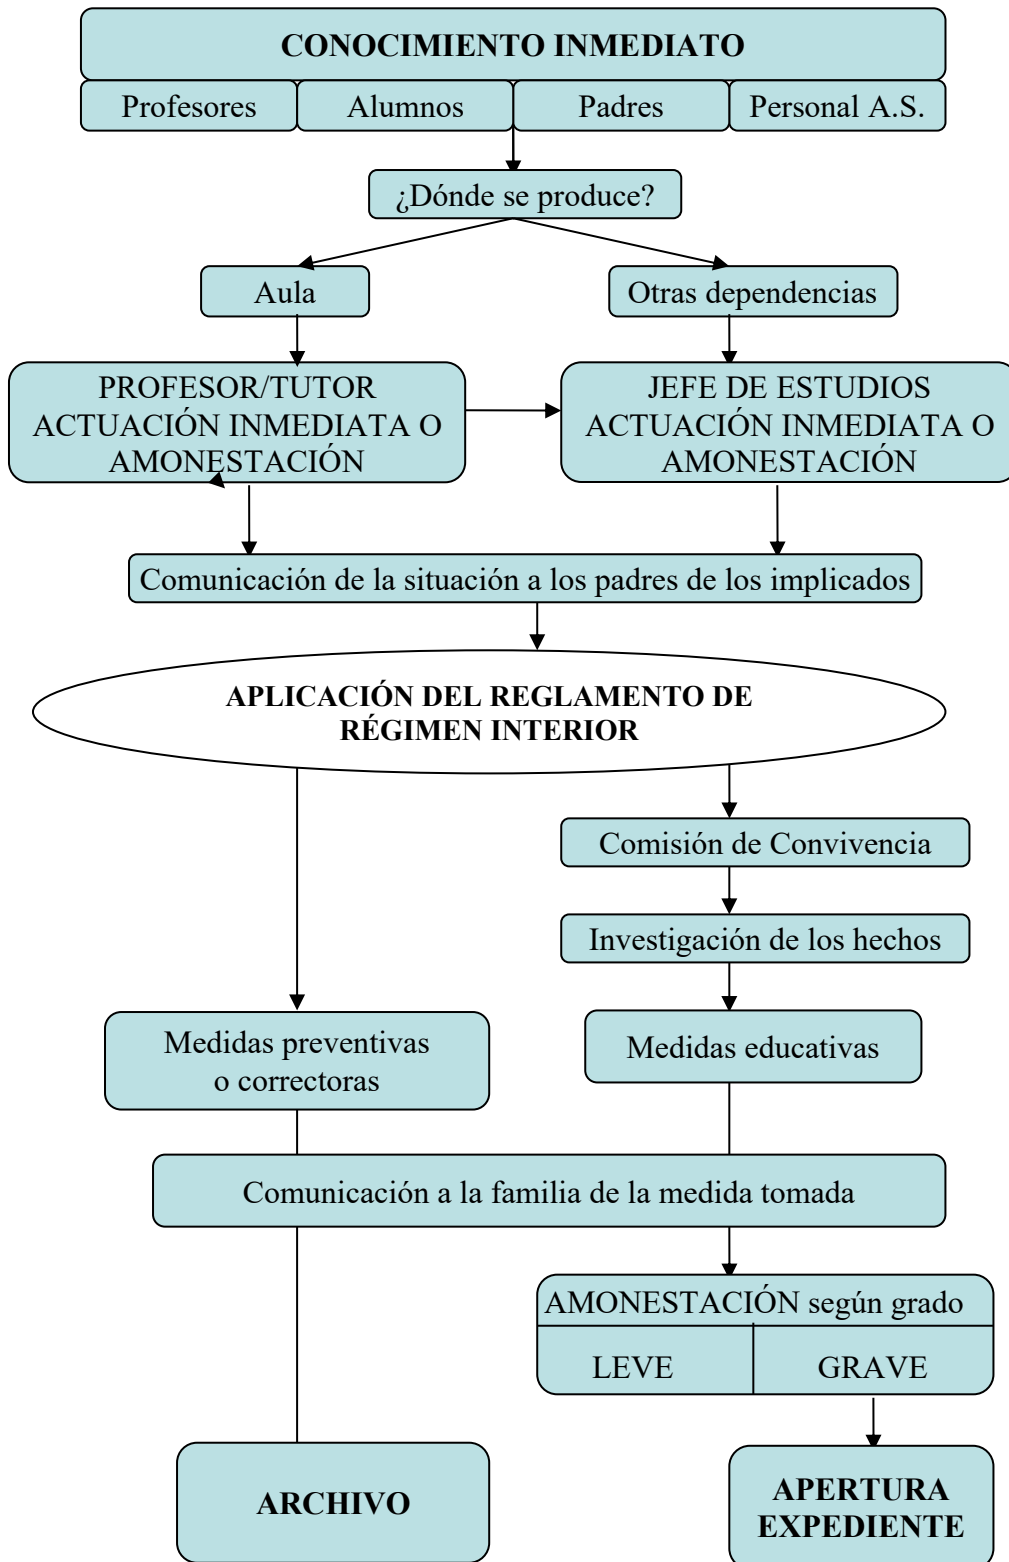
CONOCIMIENTO INMEDIATO

Profesores

Alumnos

Padres

Personal A.S.

¿Dónde se produce?

Aula

Otras dependencias

PROFESOR/TUTOR ACTUACIÓN INMEDIATA O AMONESTACIÓN

JEFE DE ESTUDIOS ACTUACIÓN INMEDIATA O AMONESTACIÓN

Comunicación de la situación a los padres de los implicados

APLICACIÓN DEL REGLAMENTO DE RÉGIMEN INTERIOR

Comisión de Convivencia

Investigación de los hechos

Medidas preventivas o correctoras

Medidas educativas

Comunicación a la familia de la medida tomada

AMONESTACIÓN según grado

LEVE

GRAVE

ARCHIVO

APERTURA EXPEDIENTE